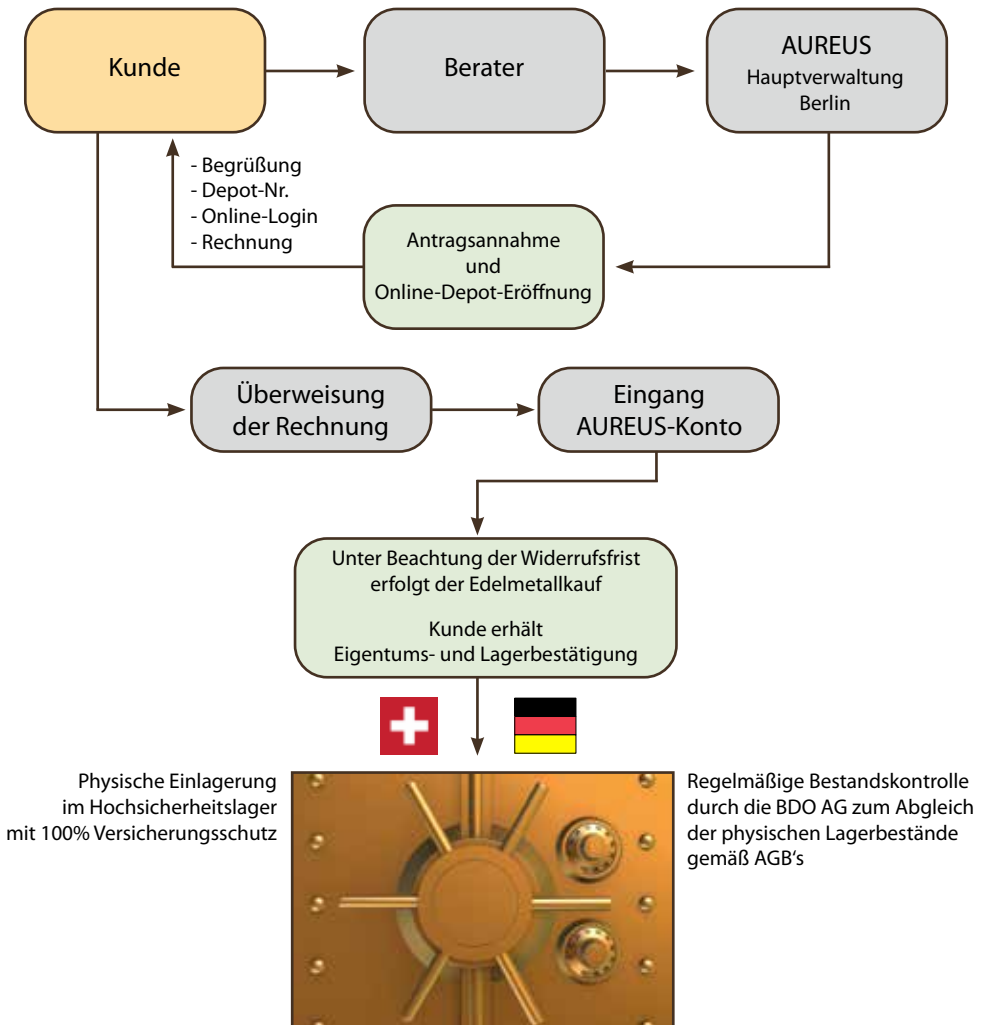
Kunde

Berater

AUREUS
Hauptverwaltung
Berlin

- Begrüßung
- Depot-Nr.
- Online-Login
- Rechnung

Antragsannahme
und
Online-Depot-Eröffnung

Überweisung
der Rechnung

Eingang
AUREUS-Konto

Unter Beachtung der Widerrufsfrist
erfolgt der Edelmetallkauf

Kunde erhält
Eigentums- und Lagerbestätigung

Physische Einlagerung
im Hochsicherheitslager
mit 100% Versicherungsschutz

Regelmäßige Bestandskontrolle
durch die BDO AG zum Abgleich
der physischen Lagerbestände
gemäß AGB's